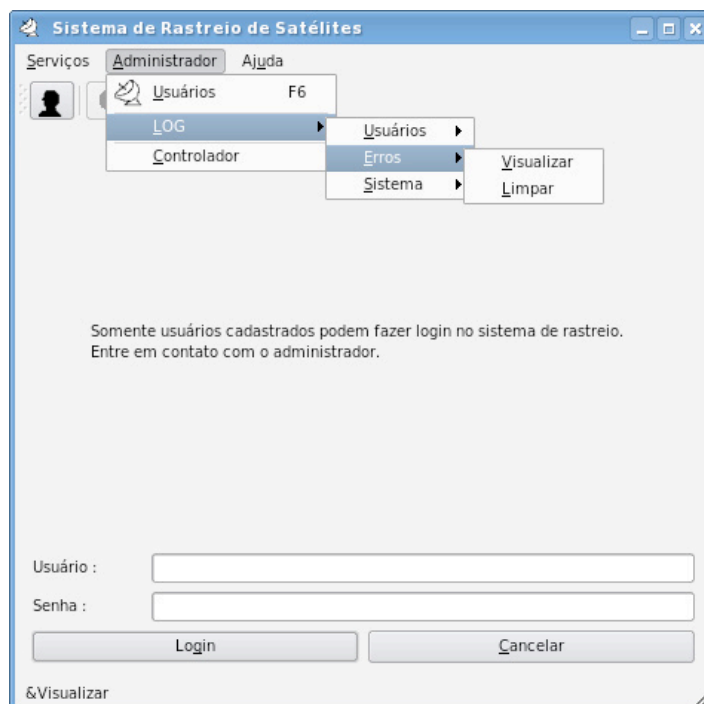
Sistema de Rastreio de Satélites

Serviços Administrador Ajuda

Usuários F6

LOG

Controlador

Usuários

Erros

Sistema

Visualizar

Limpar

Somente usuários cadastrados podem fazer login no sistema de rastreio.
Entre em contato com o administrador.

Usuário :

Senha :

Login

Cancelar

&Visualizar